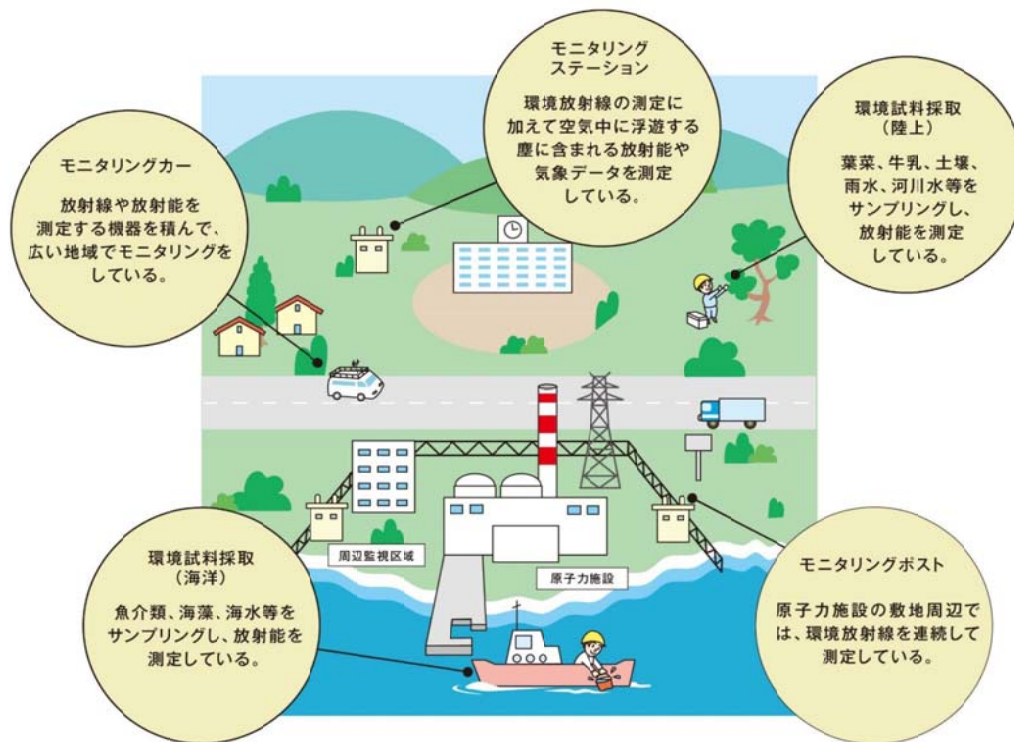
モニタリングステーション

環境放射線の測定に加えて空気中に浮遊する塵に含まれる放射能や気象データを測定している。

モニタリングカー

放射線や放射能を測定する機器を積んで、広い地域でモニタリングをしている。

環境試料採取（陸上）

葉菜、牛乳、土壌、雨水、河川水等をサンプリングし、放射能を測定している。

周辺監視区域

原子力施設

環境試料採取（海洋）

魚介類、海藻、海水等をサンプリングし、放射能を測定している。

モニタリングポスト

原子力施設の敷地周辺では、環境放射線を連続して測定している。